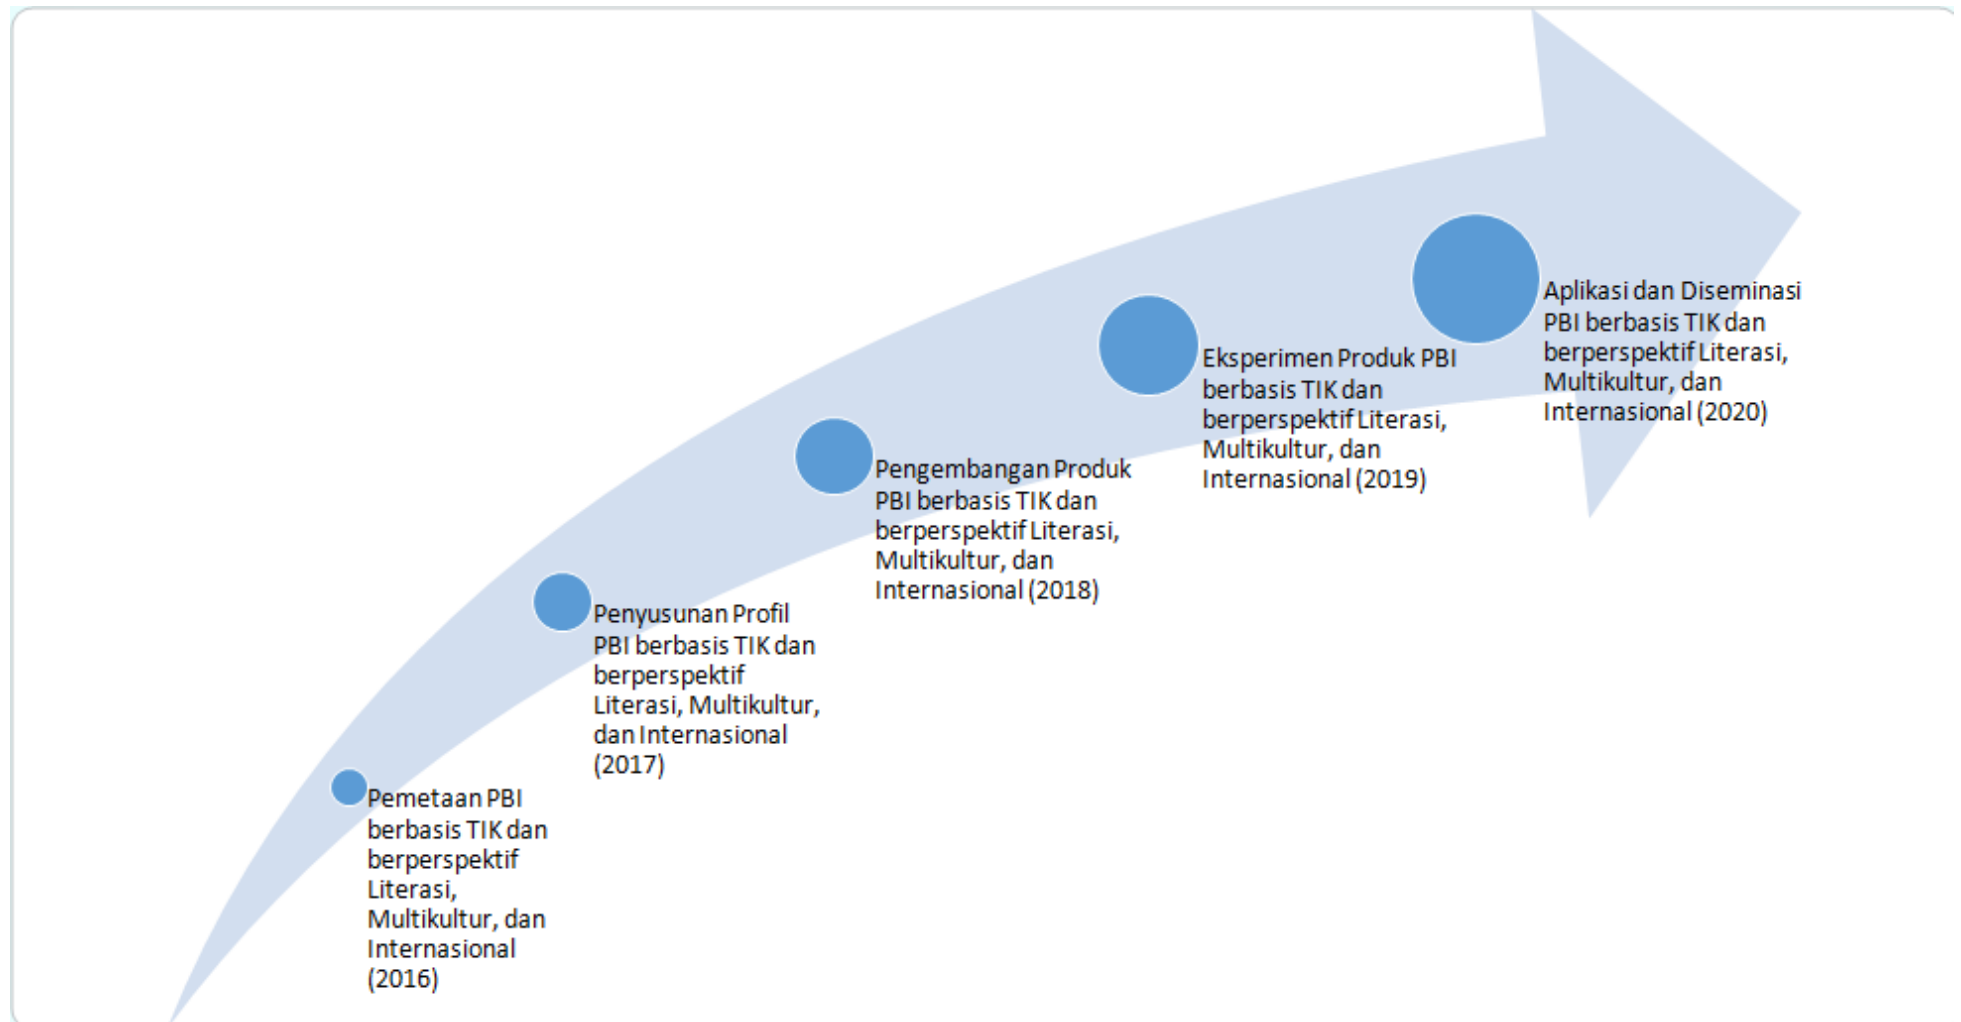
Pemetaan PBI berbasis TIK dan berperspektif Literasi, Multikultur, dan Internasional (2016)

Penyusunan Profil PBI berbasis TIK dan berperspektif Literasi, Multikultur, dan Internasional (2017)

Pengembangan Produk PBI berbasis TIK dan berperspektif Literasi, Multikultur, dan Internasional (2018)

Eksperimen Produk PBI berbasis TIK dan berperspektif Literasi, Multikultur, dan Internasional (2019)

Aplikasi dan Diseminasi PBI berbasis TIK dan berperspektif Literasi, Multikultur, dan Internasional (2020)